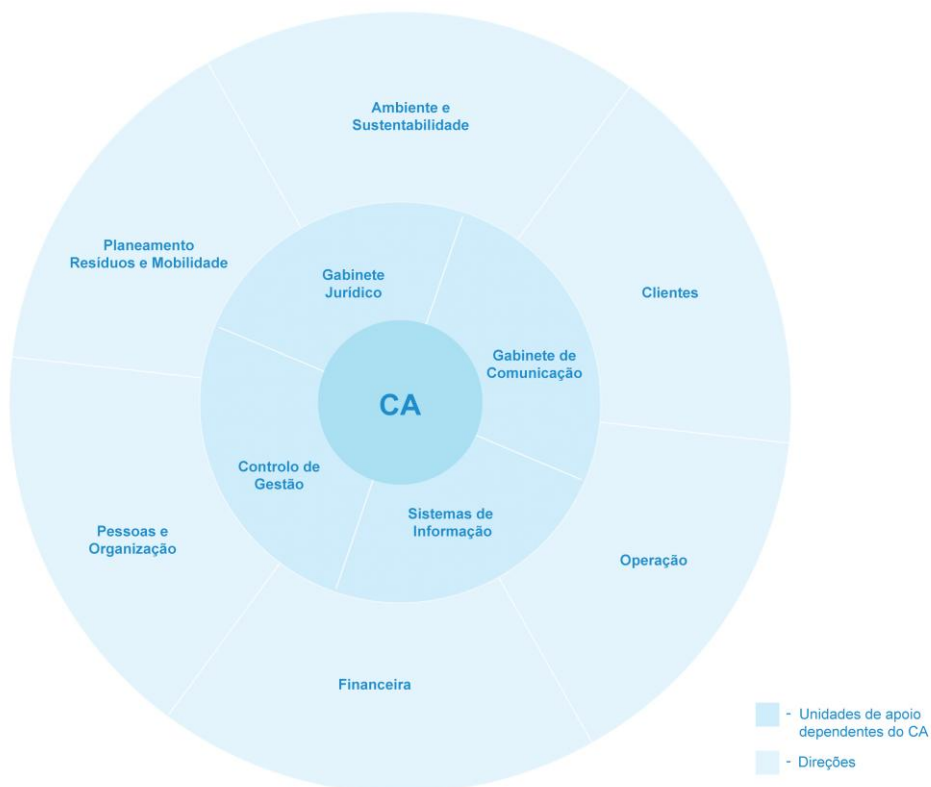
Ambiente e Sustentabilidade

Planeamento Resíduos e Mobilidade

Clientes

Gabinete Jurídico

Gabinete de Comunicação

CA

Controlo de Gestão

Sistemas de Informação

Pessoas e Organização

Operação

Financeira

- Unidades de apoio dependentes do CA

- Direções